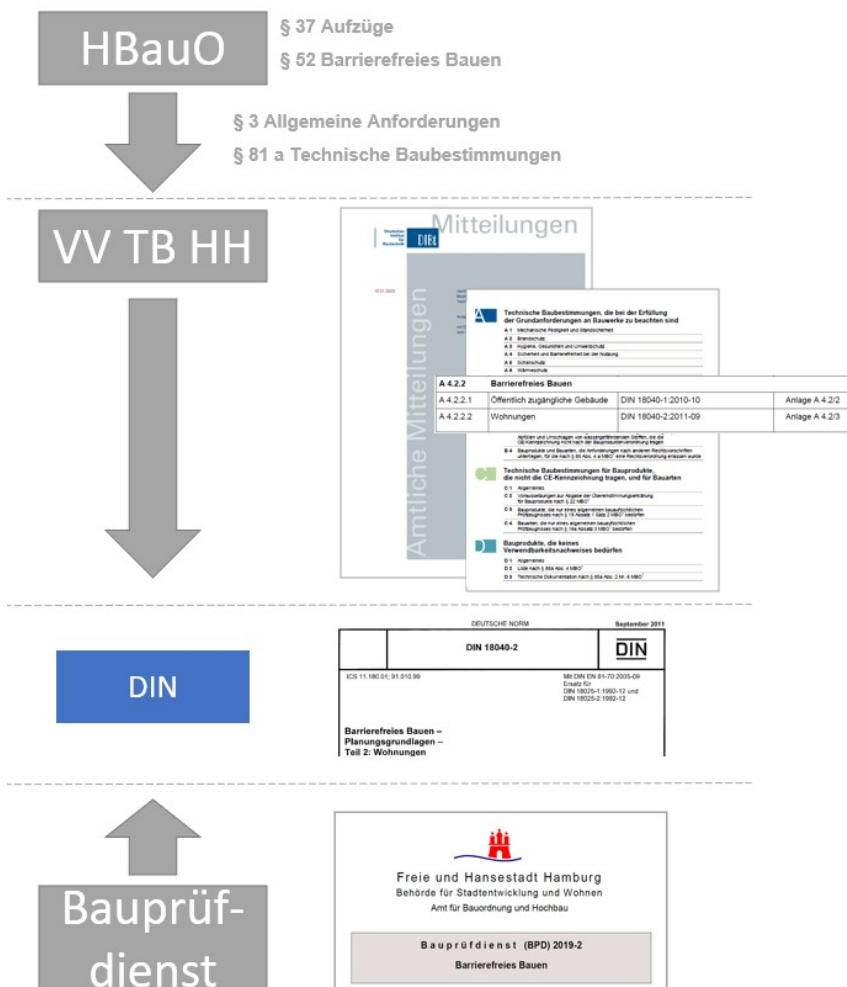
HBauO

§ 37 Aufzüge

§ 52 Barrierefreies Bauen

§ 3 Allgemeine Anforderungen

§ 81 a Technische Baubestimmungen

VV TB HH

Deutsches Institut für Bautechnik DIBt

Mitteilungen

Amtliche Mitteilungen

A

Technische Baubestimmungen, die bei der Erfüllung der Grundanforderungen an Bauwerke zu beachten sind

A 1 Mechanische Festigkeit und Standsicherheit

A 2 Brandschutz

A 3 Hygiene, Gesundheit und Umweltschutz

A 4 Sicherheit und Barrierefreiheit bei der Nutzung

A 5 Schallschutz

A 6 Wärmeschutz

| A 4.2.2 | Barrierefreies Bauen | | |
|---|---|---|---|
| A 4.2.2.1 | Öffentlich zugängliche Gebäude | DIN 18040-1:2010-10 | Anlage A 4.2/2 |
| A 4.2.2.2 | Wohnungen | DIN 18040-2:2011-09 | Anlage A 4.2/3 |

C

Technische Baubestimmungen für Bauprodukte, die nicht die CE-Kennzeichnung tragen, und für Bauarten

D

Bauprodukte, die keines Verwendbarkeitsnachweises bedürfen

DIN

DEUTSCHE NORM September 2011

DIN 18040-2

DIN

ICS 11.180.01; 91.010.99

Barrierefreies Bauen – Planungsgrundlagen – Teil 2: Wohnungen

Freie und Hansestadt Hamburg

Behörde für Stadtentwicklung und Wohnen

Amt für Bauordnung und Hochbau

Bauprüfdienst (BPD) 2019-2

Barrierefreies Bauen

Bauprüf-dienst